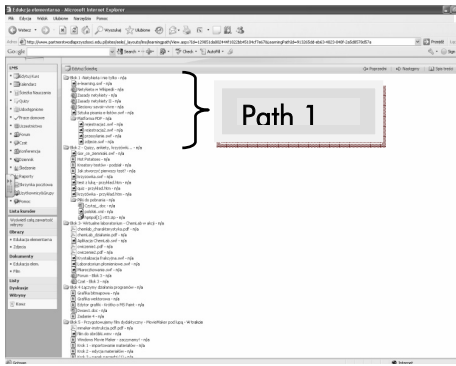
Edukacja elementarna - Microsoft Internet Explorer

Plik Edycja Widok Ulubione Narzędzia Pomoc

Wstecz Wyszukaj Ulubione

Adres http://www.pzetnetmedoaparzosci.edu.pl/sites/wiki/_layouts/ksiazka/view.aspx

Przejdź Łącza

Google

Search Check AutoFill

Path 1

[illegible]

Blok 1 - Nauczanie i nie tylko - rola

Blok 2 - Sztuczki, sztuczki, krzysztofki... - rola

Blok 3 - Wirtualne laboratorium - ChemLab w akcji - rola

Blok 4 - Łączymy działania programów - rola

Blok 5 - Przygotowujemy film dydaktyczny - MovieMaker pod lupą - W budowie

Menu

Lista kursów

Obrazy

Edukacja elementarna

Zdjęcia

Dokumenty

Edukacja elem.

Pliki

Listy

Dyskusje

Witryny

Stanowisko

Gotowe

Internet